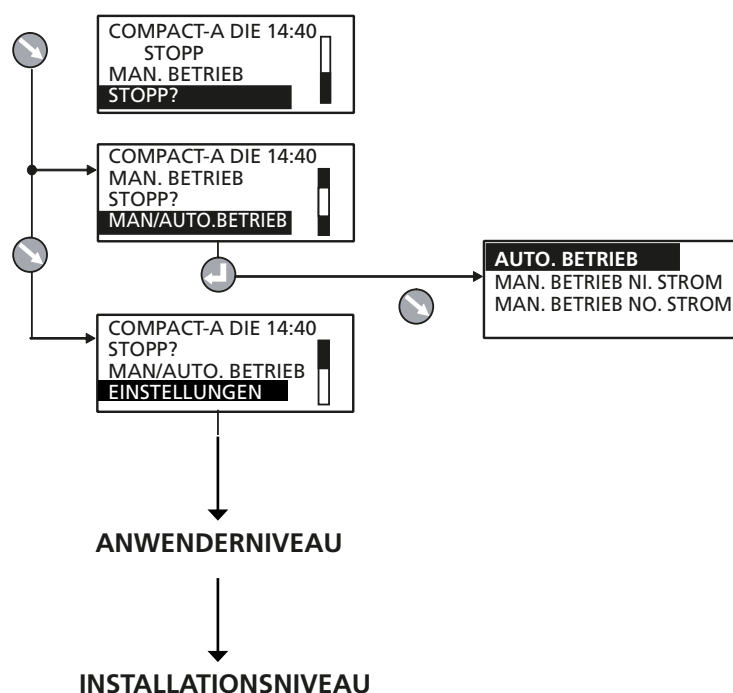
COMPACT-A DIE 14:40
STOPP
MAN. BETRIEB
STOPP?

COMPACT-A DIE 14:40
MAN. BETRIEB
STOPP?
MAN/AUTO.BETRIEB

AUTO. BETRIEB
MAN. BETRIEB NI. STROM
MAN. BETRIEB NO. STROM

COMPACT-A DIE 14:40
STOPP?
MAN/AUTO. BETRIEB
EINSTELLUNGEN

ANWENDERNIVEAU

INSTALLATIONSNIVEAU